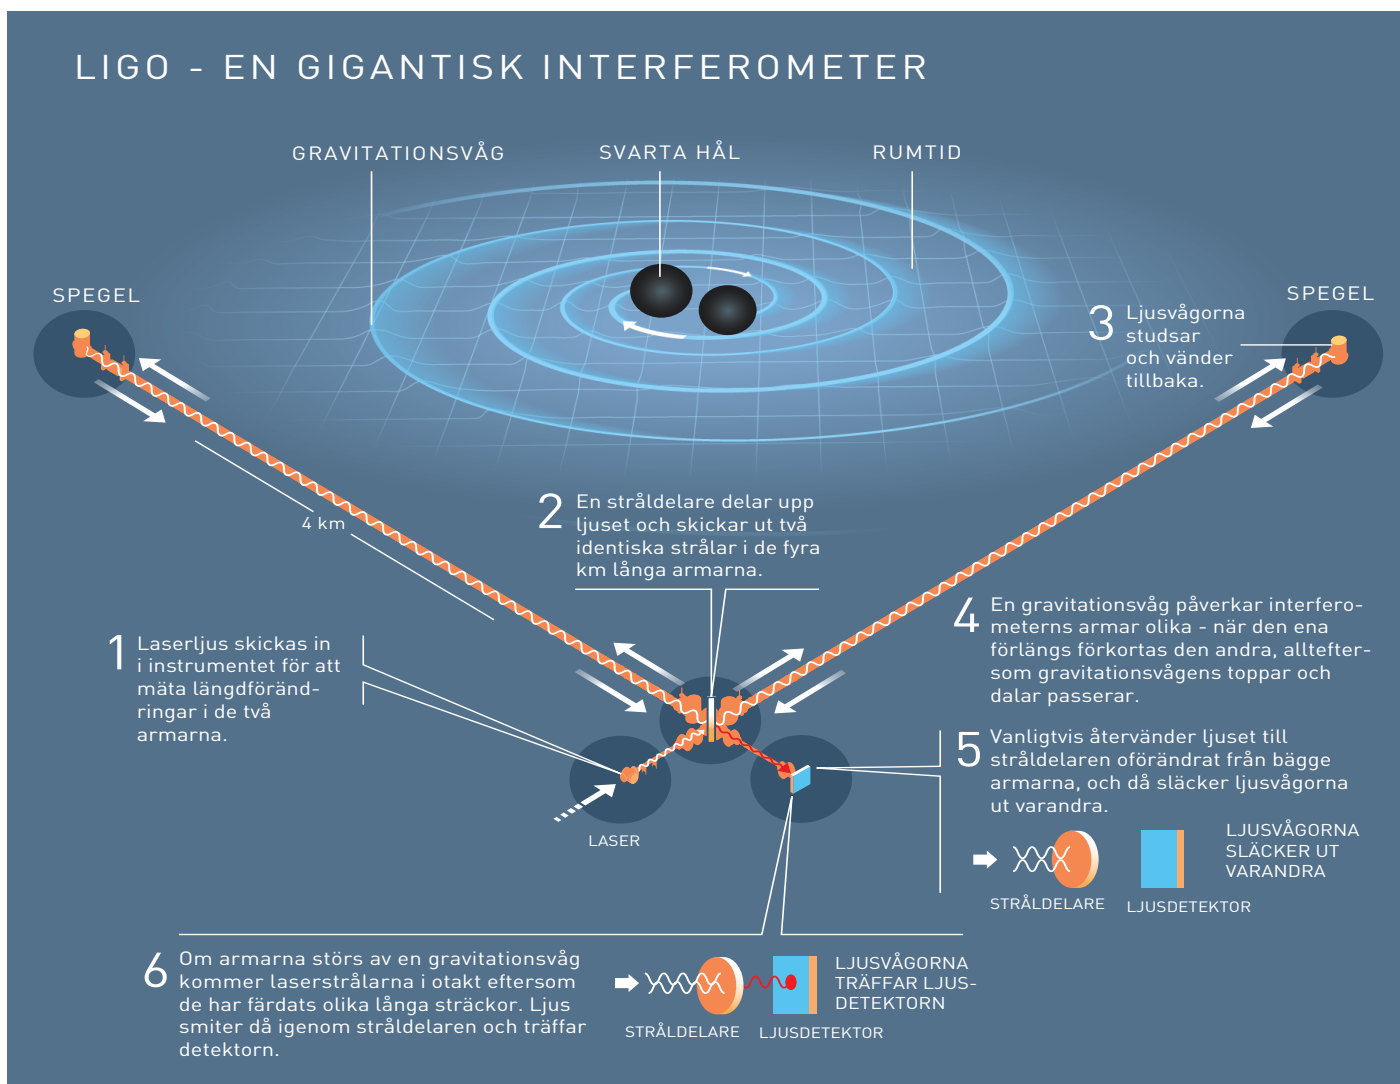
LIGO - EN GIGANTISK INTERFEROMETER

GRAVITATIONSVÅG

SVARTA HÅL

RUMTID

SPEGEL

SPEGEL

3 Ljusvågorna studsar och vänder tillbaka.

4 km

2 En stråldelare delar upp ljuset och skickar ut två identiska strålar i de fyra km långa armarna.

4 En gravitationsvåg påverkar interferometerns armar olika - när den ena förlängs förkortas den andra, allteftersom gravitationsvågens toppar och dalar passerar.

1 Laserljus skickas in i instrumentet för att mäta längdförändringar i de två armarna.

5 Vanligtvis återvänder ljuset till stråldelaren oförändrat från bägge armarna, och då släcker ljusvågorna ut varandra.

LASER

LJUSVÅGORNA SLÄCKER UT VARANDRA

STRÅLDELARE

LJUSDETEKTOR

6 Om armarna störs av en gravitationsvåg kommer laserstrålarna i otakt eftersom de har färdats olika långa sträckor. Ljus smiter då igenom stråldelaren och träffar detektorn.

LJUSVÅGORNA TRÄFFAR LJUSDETEKTORN

STRÅLDELARE

LJUSDETEKTOR